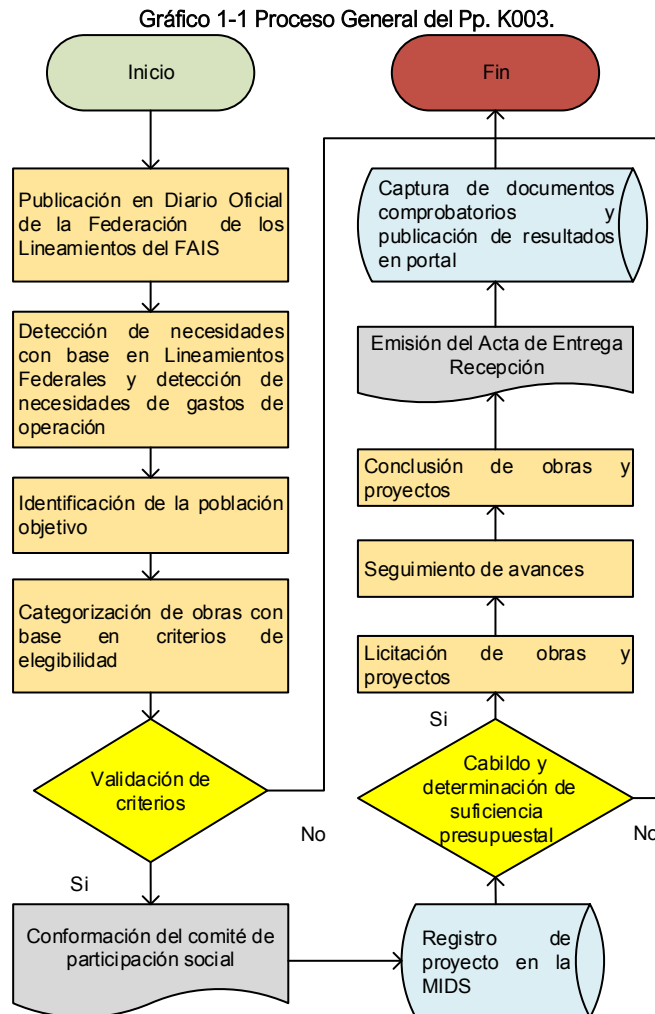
Gráfico 1-1 Proceso General del Pp. K003.

Inicio

Publicación en Diario Oficial de la Federación de los Lineamientos del FAIS

Detección de necesidades con base en Lineamientos Federales y detección de necesidades de gastos de operación

Identificación de la población objetivo

Categorización de obras con base en criterios de elegibilidad

Validación de criterios

No

Si

Conformación del comité de participación social

Registro de proyecto en la MIDS

Cabildo y determinación de suficiencia presupuestal

No

Si

Licitación de obras y proyectos

Seguimiento de avances

Conclusión de obras y proyectos

Emisión del Acta de Entrega Recepción

Captura de documentos comprobatorios y publicación de resultados en portal

Fin